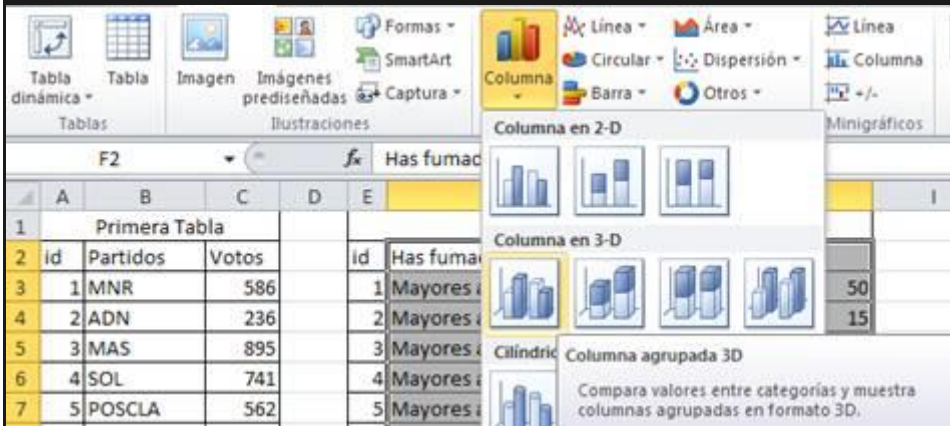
Tabla dinámica ▾ Tabla
Tablas
Imagen Imágenes prediseñadas
Formas ▾
SmartArt
Captura ▾
Ilustraciones
Columna ▾
Línea ▾
Circular ▾
Barra ▾
Área ▾
Dispersión ▾
Otros ▾
Línea
Columna
+/-
Minigráficos

F2 ▾ $f_x$ Has fumad

Columna en 2-D
Columna en 3-D
Cilíndric
Columna agrupada 3D
Compara valores entre categorías y muestra columnas agrupadas en formato 3D.

| | A | B | C | D | E | F |
|---|---|---|---|---|---|---|
| 1 | | Primera Tabla | | | | |
| 2 | id | Partidos | Votos | | id | Has fuma |
| 3 | 1 | MNR | 586 | | 1 | Mayores a |
| 4 | 2 | ADN | 236 | | 2 | Mayores a |
| 5 | 3 | MAS | 895 | | 3 | Mayores a |
| 6 | 4 | SOL | 741 | | 4 | Mayores a |
| 7 | 5 | POSCLA | 562 | | 5 | Mayores a |

50
15